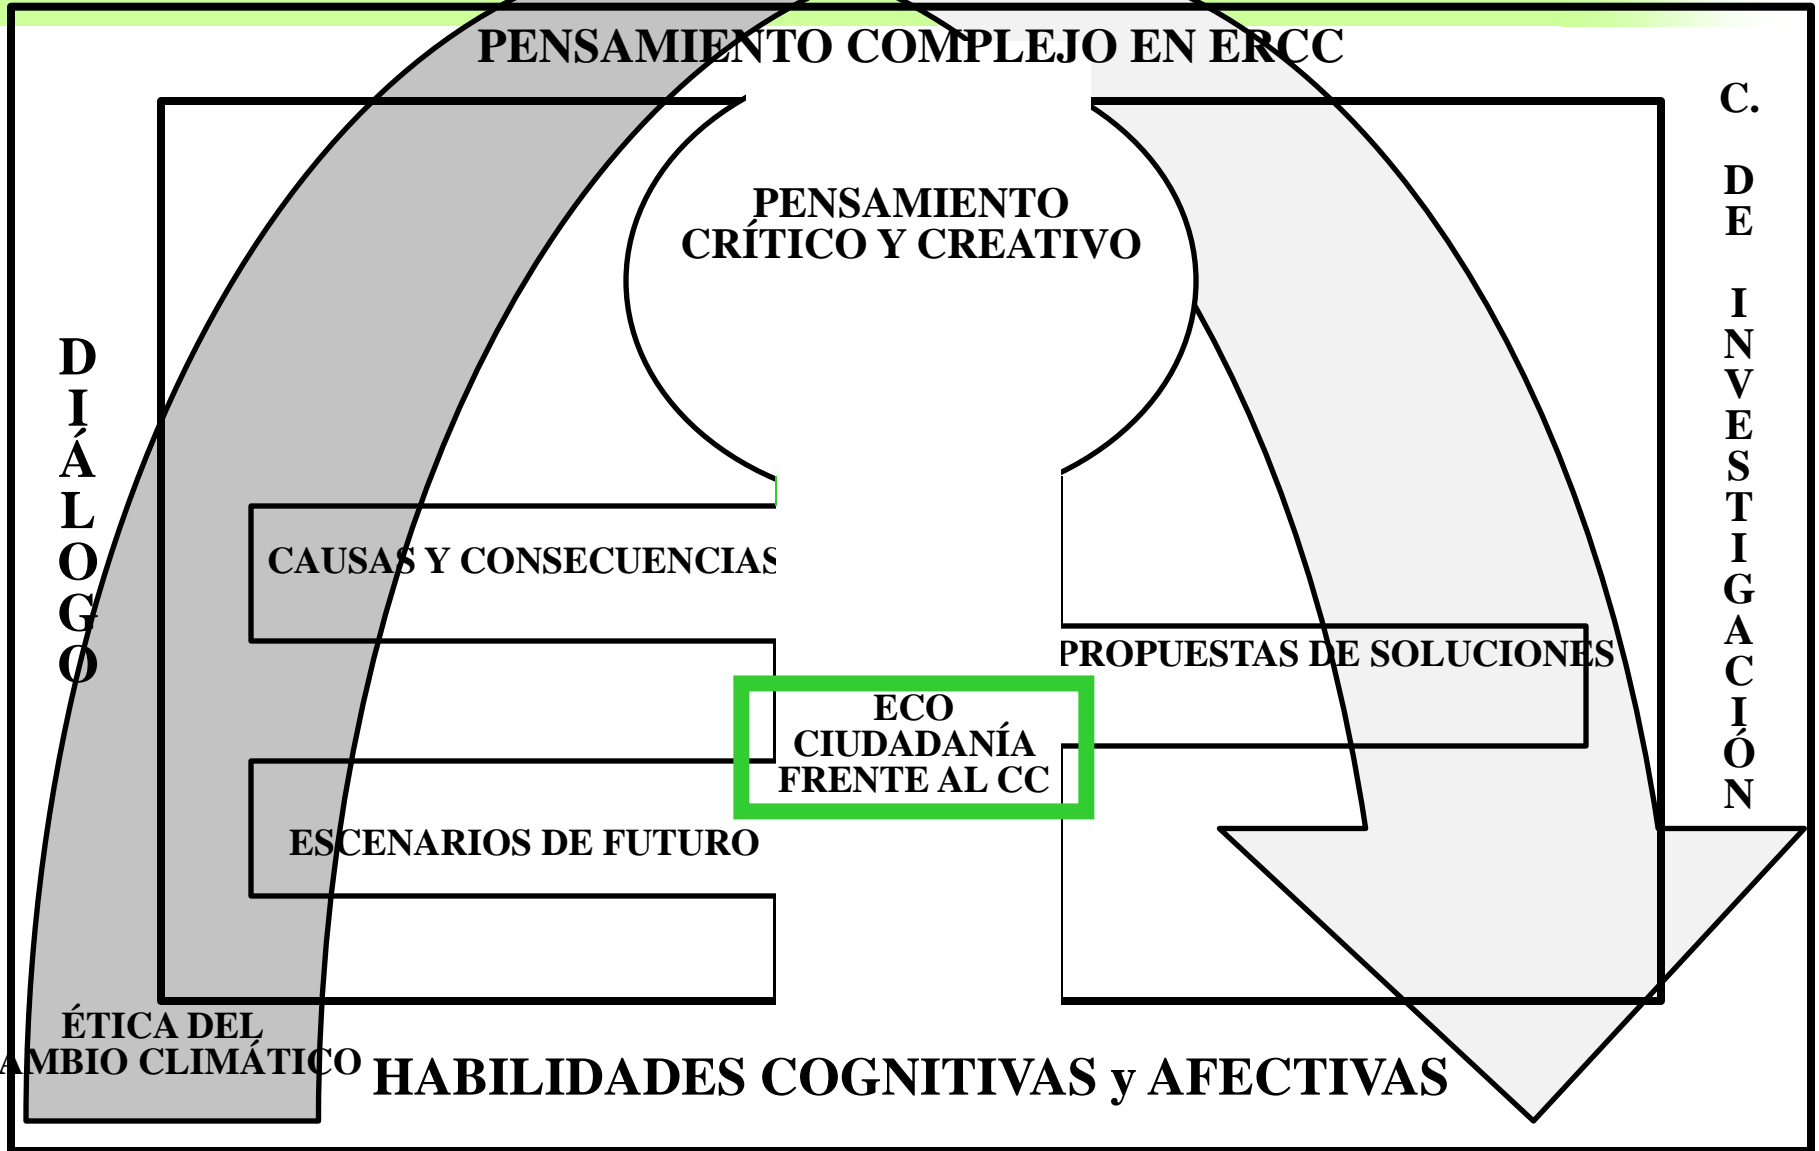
PENSAMIENTO COMPLEJO EN ERCC

C. DE INVESTIGACIÓN

PENSAMIENTO CRÍTICO Y CREATIVO

DIÁLOGO

CAUSAS Y CONSECUENCIAS

PROPUESTAS DE SOLUCIONES

ECO CIUDADANÍA FRENTE AL CC

ESCENARIOS DE FUTURO

ÉTICA DEL CAMBIO CLIMÁTICO

HABILIDADES COGNITIVAS y AFECTIVAS